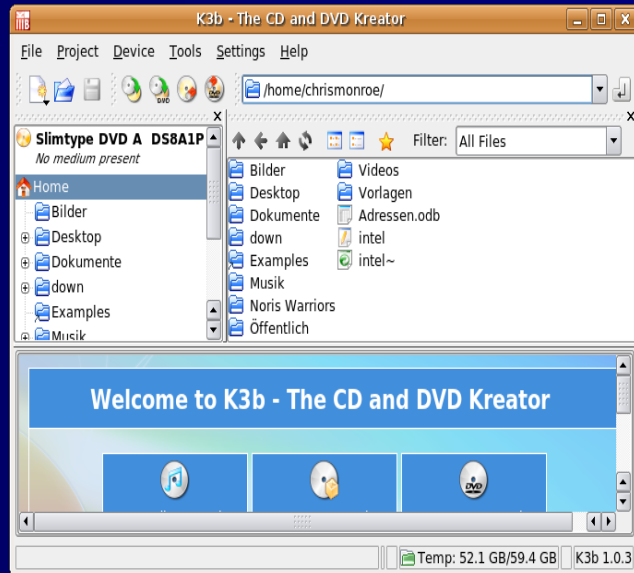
K3b - The CD and DVD Kreator

File Project Device Tools Settings Help

/home/chrismonroe/

Slimtype DVD A DS8A1P
No medium present

Home
Bilder
Desktop
Dokumente
down
Examples
Musik

Filter: All Files

Bilder
Desktop
Dokumente
down
Examples
Musik
Noris Warriors
Öffentlich
Videos
Vorlagen
Adressen.odb
intel
intel~

Welcome to K3b - The CD and DVD Kreator

Temp: 52.1 GB/59.4 GB
K3b 1.0.3